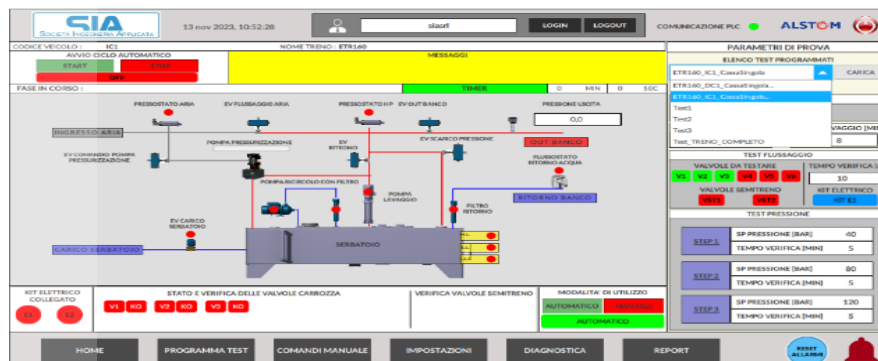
SIA
SOCIETA INGEGNERIA APPLICATA
13 nov 2023, 10:52:28
siasrl
LOGIN
LOGOUT
COMUNICAZIONE PLC
ALSTOM

CODICE VEICOLO : IC1
NOME TRENO : ETR160
AVVIO CICLO AUTOMATICO
START
STOP
DEF
MESSAGGI
FASE IN CORSO :
TIMER
0 MIN 0 SEC

PRESSOSTATO ARIA
EV FLUSSAGGIO ARIA
PRESSOSTATO HP
EV OUT BANCO
PRESSIONE USCITA
0,0
INGRESSO ARIA
POMPA PRESSURIZZAZIONE
EV COMANDO POMPA PRESSURIZZAZIONE
EV RITORNO
EV SCARICO PRESSIONE
OUT BANCO
FLUSSOSTATO RITORNO ACQUA
POMPA RICIRCOLO CON FILTRO
POMPA LAVAGGIO
FILTRO RITORNO
RITORNO BANCO
EV CARICO SERBATOIO
CARICO SERBATOIO
SERBATOIO

KIT ELETTRICO COLLEGATO
E1
E2
STATO E VERIFICA DELLE VALVOLE CARROZZA
V1 KO
V2 KO
V3 KO
VERIFICA VALVOLE SEMITRENO
MODALITA' DI UTILIZZO
AUTOMATICO
MANUALE
AUTOMATICO

PARAMETRI DI PROVA
ELENCO TEST PROGRAMMATI
ETR160_IC1_CassaSingola
CARICA
ETR160_DC1_CassaSingola...
ETR160_IC1_CassaSingola...
Test1
Test2
Test3
Test_TRENO_COMPLETO
VAGGIO [MIN]
8
TEST FLUSSAGGIO
VALVOLE DA TESTARE
TEMPO VERIFICA [
V1 V2 V3 V4 V5 V6
10
VALVOLE SEMITRENO
KIT ELETTRICO
VST1
VST2
KIT E1
TEST PRESSIONE
STEP 1
SP PRESSIONE [BAR] 40
TEMPO VERIFICA [MIN] 5
STEP 2
SP PRESSIONE [BAR] 80
TEMPO VERIFICA [MIN] 5
STEP 3
SP PRESSIONE [BAR] 120
TEMPO VERIFICA [MIN] 5

HOME
PROGRAMMA TEST
COMANDI MANUALE
IMPOSTAZIONI
DIAGNOSTICA
REPORT
RESET ALLARMI